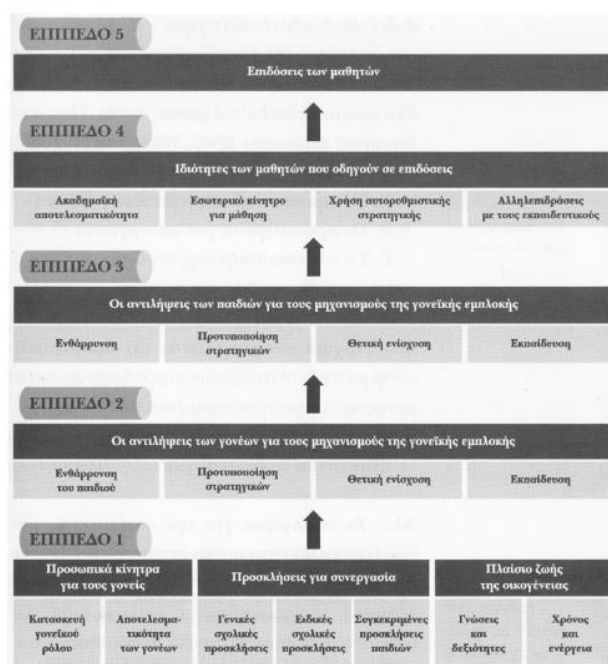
ΕΠΙΠΕΔΟ 5

Επιδόσεις των μαθητών

ΕΠΙΠΕΔΟ 4

Ιδιότητες των μαθητών που οδηγούν σε επιδόσεις

Ακαδημαϊκή αποτελεσματικότητα

Εσωτερικό κίνητρο για μάθηση

Χρήση αυτορρυθμιστικής στρατηγικής

Αλληλεπιδράσεις με τους εκπαιδευτικούς

ΕΠΙΠΕΔΟ 3

Οι αντιλήψεις των παιδιών για τους μηχανισμούς της γονεϊκής εμπλοκής

Ενθάρρυνση

Προτυποποίηση στρατηγικών

Θετική ενίσχυση

Εκπαίδευση

ΕΠΙΠΕΔΟ 2

Οι αντιλήψεις των γονέων για τους μηχανισμούς της γονεϊκής εμπλοκής

Ενθάρρυνση του παιδιού

Προτυποποίηση στρατηγικών

Θετική ενίσχυση

Εκπαίδευση

ΕΠΙΠΕΔΟ 1

Προσωπικά κίνητρα για τους γονείς

Προσκλήσεις για συνεργασία

Πλαίσιο ζωής της οικογένειας

Κατασκευή γονεϊκού ρόλου

Αποτελεσματικότητα των γονέων

Γενικές σχολικές προσκλήσεις

Ειδικές σχολικές προσκλήσεις

Συγκεκριμένες προσκλήσεις παιδιών

Γνώσεις και δεξιότητες

Χρόνος και ενέργεια